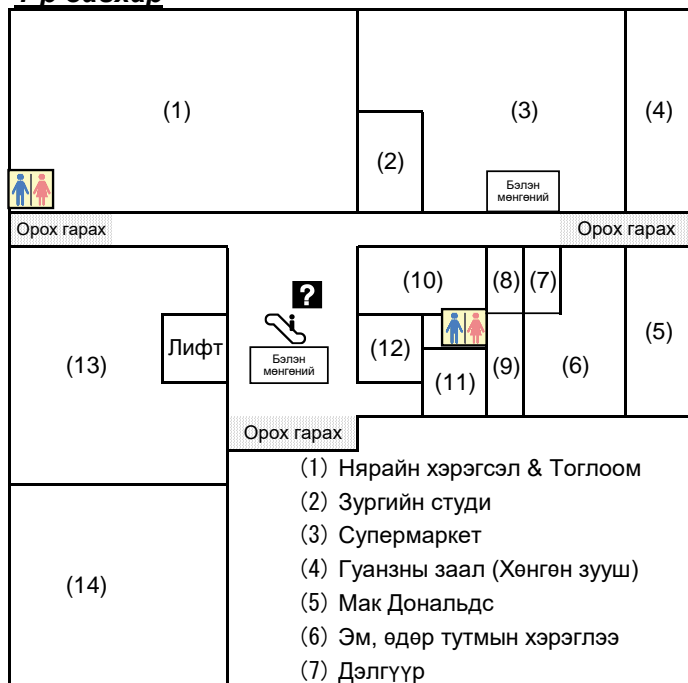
1-р давхар

(1)

(3)

(4)

(2)

Бэлэн мөнгөний

Орох гарах

Орох гарах

(10)

(8)

(7)

(5)

Лифт

(12)

(13)

Бэлэн мөнгөний

(9)

(6)

(11)

Орох гарах

(1) Нярайн хэрэгсэл & Тоглоом
(2) Зургийн студи
(3) Супермаркет
(4) Гуанзны заал (Хөнгөн зууш)
(5) Мак Дональдс
(6) Эм, өдөр тутмын хэрэглээ
(7) Дэлгүүр

(14)